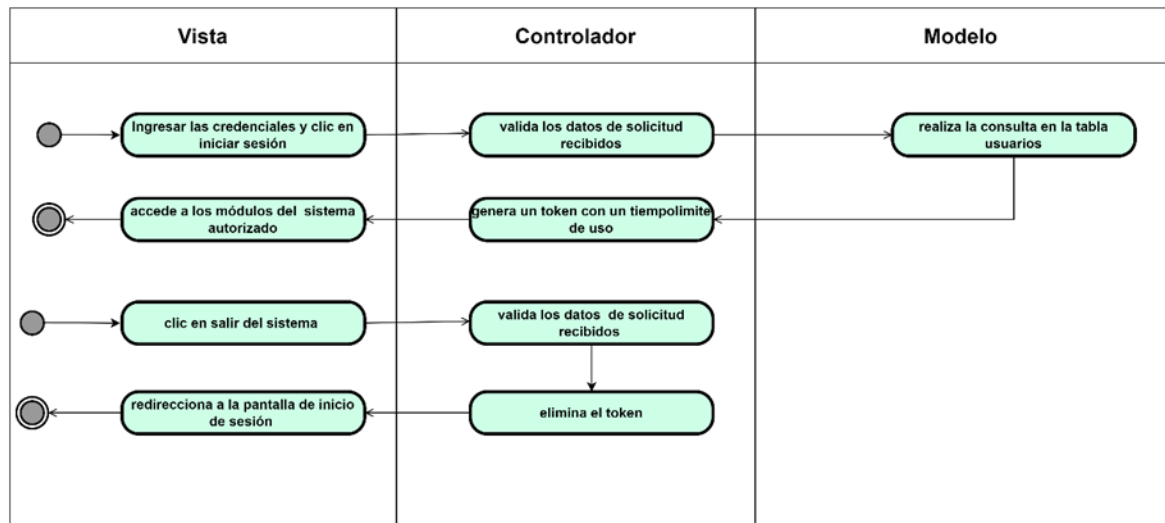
Vista

Controlador

Modelo

Ingresar las credenciales y clic en iniciar sesión

valida los datos de solicitud recibidos

realiza la consulta en la tabla usuarios

accede a los módulos del sistema autorizado

genera un token con un tiempolimite de uso

clic en salir del sistema

valida los datos de solicitud recibidos

redirecciona a la pantalla de inicio de sesión

elimina el token